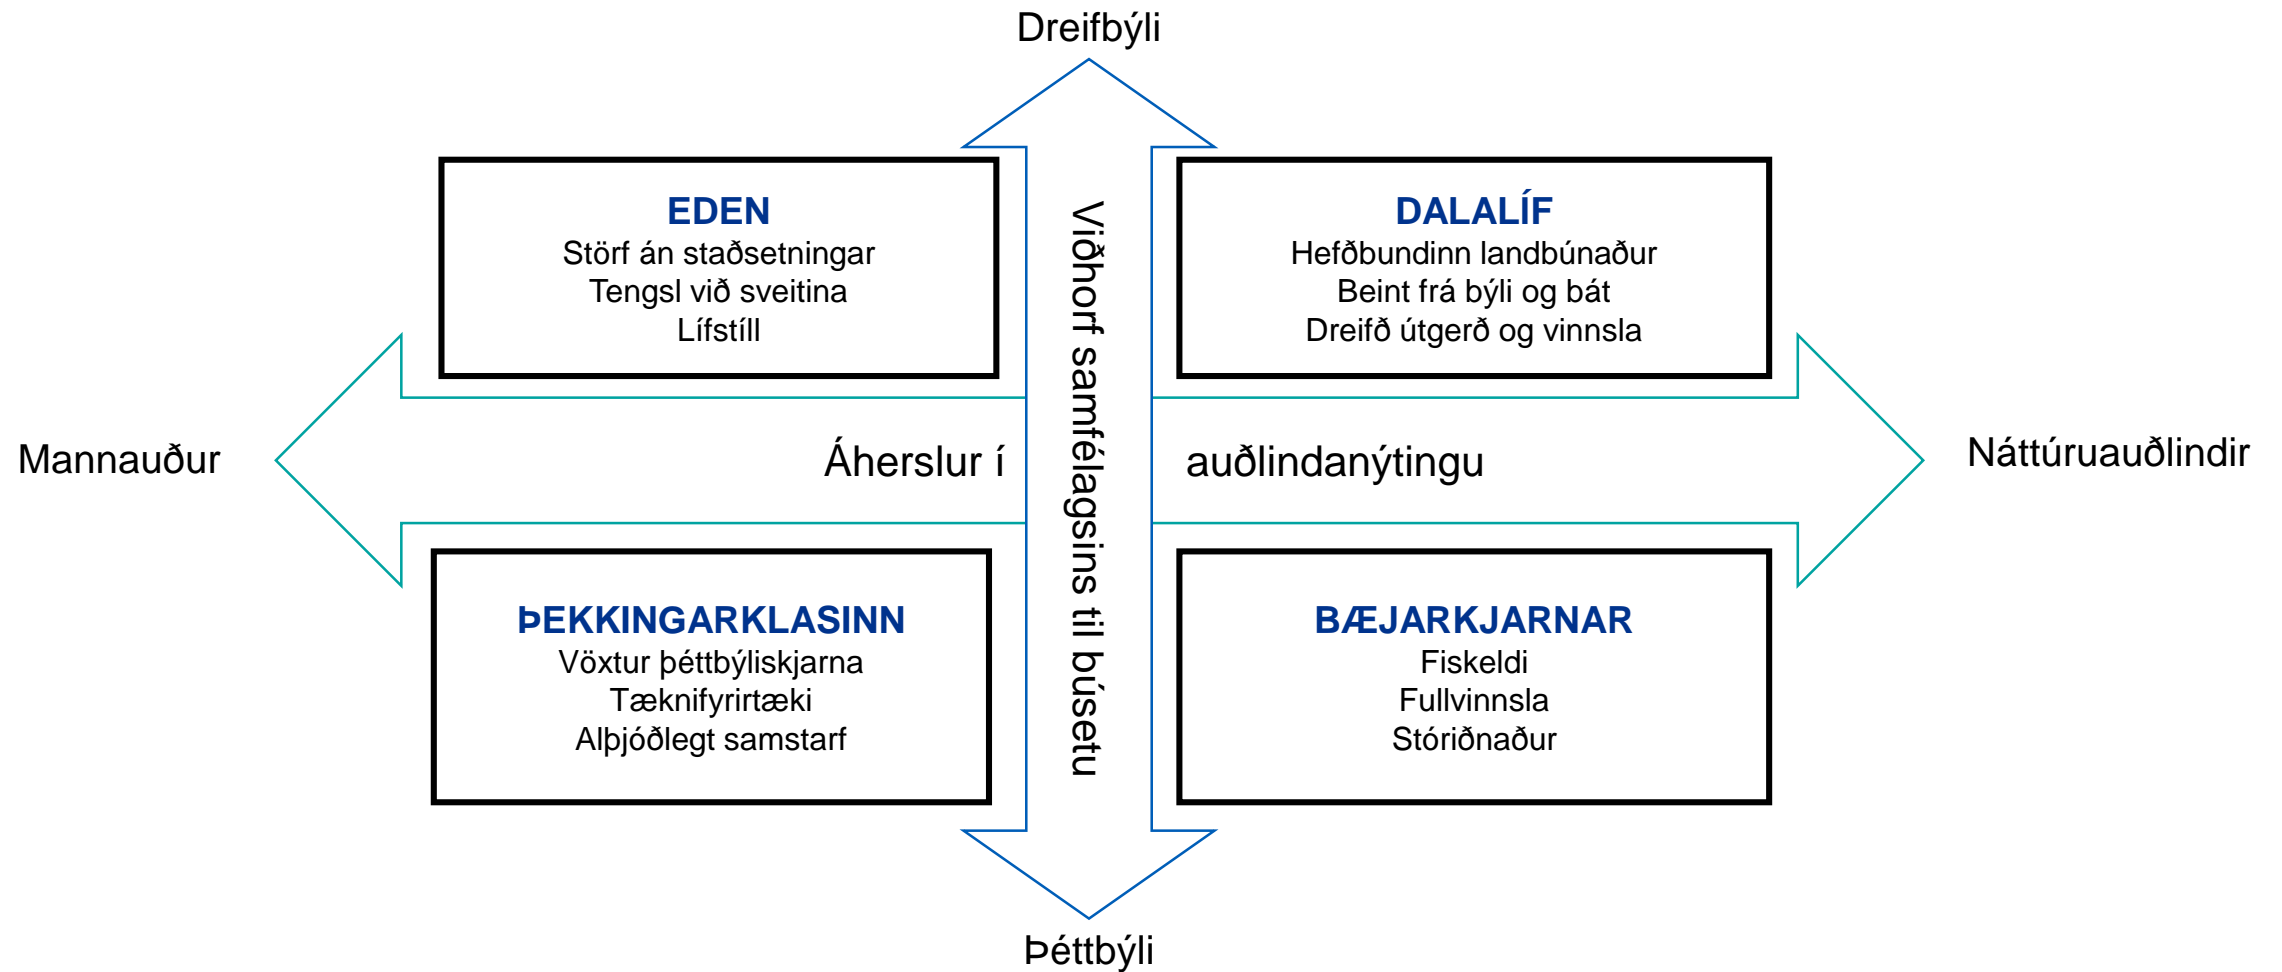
Dreifbýli

EDEN
Störf án staðsetningar
Tengsl við sveitina
Lífstíll

DALALÍF
Hefðbundinn landbúnaður
Beint frá býli og bát
Dreifð útgerð og vinnsla

Viðhorf samfélagsins til búsetu

Mannauður

Áherslur í auðlindanýtingu

Náttúruauðlindir

ÞEKKINGARKLASINN
Vöxtur þéttbýliskjarna
Tæknifyrirtæki
Alþjóðlegt samstarf

BÆJARKJARNAR
Fiskeldi
Fullvinnsla
Stóriðnaður

Þéttbýli